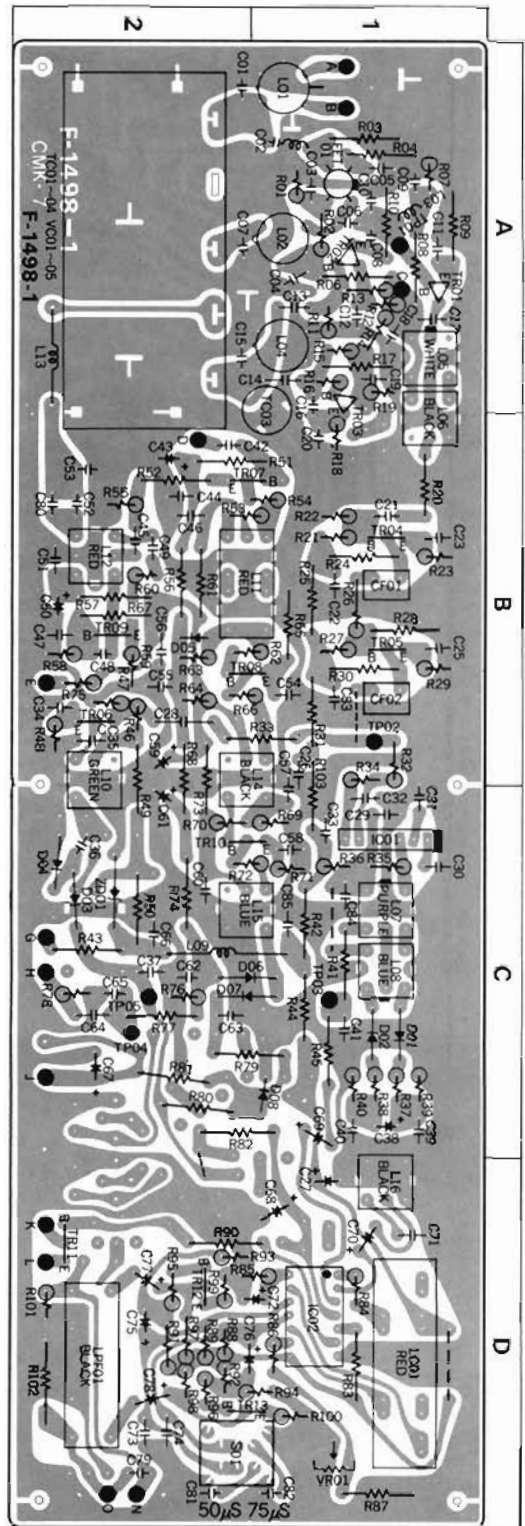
2
1
A
B
C
D
F-1498-1
CMK-7
TC01~04 VC01~05
F-1498-1
L13
C01
L01
A
B
C02
R03
R04
C03
C05
R01
R02
C06
R07
R09
C07
L02
C04
R06
R08
TR01
C11
C13
C12
R13
R11
C15
L04
R15
R17
L05 WHITE
C14
TR03
R16
C16
C20
R18
R19
L06 BLACK
C43
C42
D
R51
R52
TR07
B
C44
R53
R54
R20
C53
C52
C80
R56
C45
C46
R22
R21
C21
TR04
C23
L12 RED
C51
L11 RED
R60
R61
R24
R23
CF01
R25
R26
C22
C50
R57
R67
R56
C56
R65
R28
TR05
C25
C47
TR09
B
R59
D05
R63
R27
R29
R58
C48
C55
R62
TR08
R30
C33
CF02
C34
R48
R75
TR06
R64
R66
C54
C35
R46
C28
R33
TP02
R32
L10 GREEN
C59
R38
L14 BLACK
R34
C32
C31
R49
C61
R73
R69
R70
TR10
C29
IC01
C30
C36
R72
C58
R71
R36
R35
D04
D03
ZD01
R74
C60
L15 BLUE
C85
L07 PURPLE
R50
C84
R42
G
R43
R41
L08 BLUE
H
R78
C65
TP05
C37
C62
L09
D06
D07
TP03
R44
C41
D02
D01
C64
TP04
R76
R77
C63
R45
J
C67
R81
R79
D08
R40
R38
R37
R39
C40
C38
C39
R80
R82
C69
C27
L16 BLACK
C68
C70
C71
K
TR11
L
R90
R93
R85
R95
R99
TR12
C72
R86
IC02
R84
R101
C77
C75
C76
R83
LPF01 BLACK
R31
R97
R89
R92
IC03 RED
R102
C78
R96
R94
TR13
R100
C73
C74
S01
VR01
C79
O
N
C81
C82
R87
50μS 75μS